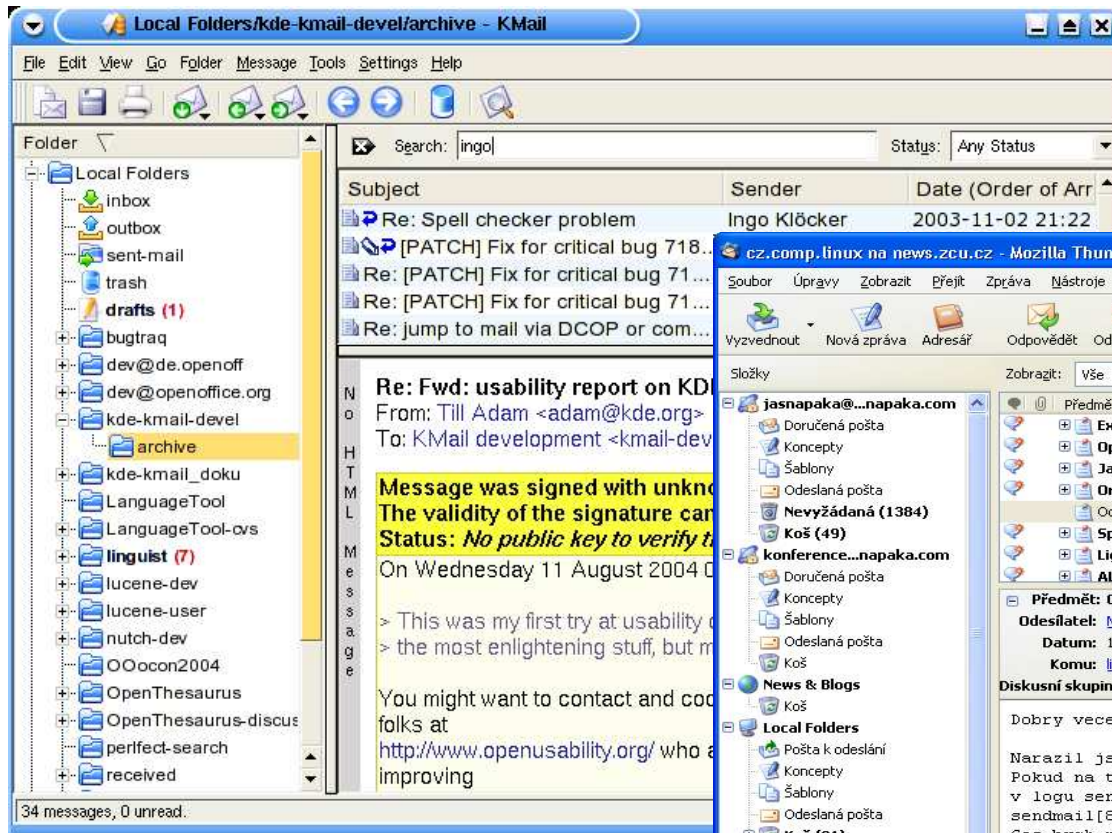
Local Folders/kde-kmail-devel/archive - KMail

File Edit View Go Folder Message Tools Settings Help

Folder

Local Folders
inbox
outbox
sent-mail
trash
drafts (1)
bugtraq
dev@de.openoff
dev@openoffice.org
kde-kmail-devel
archive
kde-kmail_doku
LanguageTool
LanguageTool-cvs
linguist (7)
lucene-dev
lucene-user
nutch-dev
OOocon2004
OpenThesaurus
OpenThesaurus-discus
perlfect-search
received

Search: ingo

Status: Any Status

| Subject | Sender | Date (Order of Arr |
|---|---|---|
| Re: Spell checker problem | Ingo Klöcker | 2003-11-02 21:22 |
| [PATCH] Fix for critical bug 718... | | |
| Re: [PATCH] Fix for critical bug 71... | | |
| Re: [PATCH] Fix for critical bug 71... | | |
| Re: jump to mail via DCOP or com... | | |

No HTML Message

Re: Fwd: usability report on KD
From: Till Adam <adam@kde.org>
To: KMail development <kmail-dev

Message was signed with unkno
The validity of the signature can
Status: No public key to verify t

On Wednesday 11 August 2004 0

> This was my first try at usability
> the most enlightening stuff, but m

You might want to contact and coo
folks at
http://www.openusability.org/ who a
improving

34 messages, 0 unread.

cz.comp.linux na news.zcu.cz - Mozilla Thun

Soubor Úpravy Zobrazit Přejít Zpráva Nástroje

Vyzvednout Nová zpráva Adresář Odpovědět Od

Složky

jasnapaka@...napaka.com
Doručená pošta
Koncepty
Šablony
Odeslaná pošta
Nevyžádaná (1384)
Koš (49)
konference...napaka.com
Doručená pošta
Koncepty
Šablony
Odeslaná pošta
Koš
News & Blogs
Koš
Local Folders
Pošta k odeslání
Koncepty
Šablony
Odeslaná pošta

Zobrazit: Vše

Předmě
Ex
Op
Ja
On
Od
Sp
Li
Al

Předmět: 
Odesílatel:
Datum: 1
Komu:
Diskusní skupin

Dobry vece

Narazil js
Pokud na t
v logu ser
sendmail[